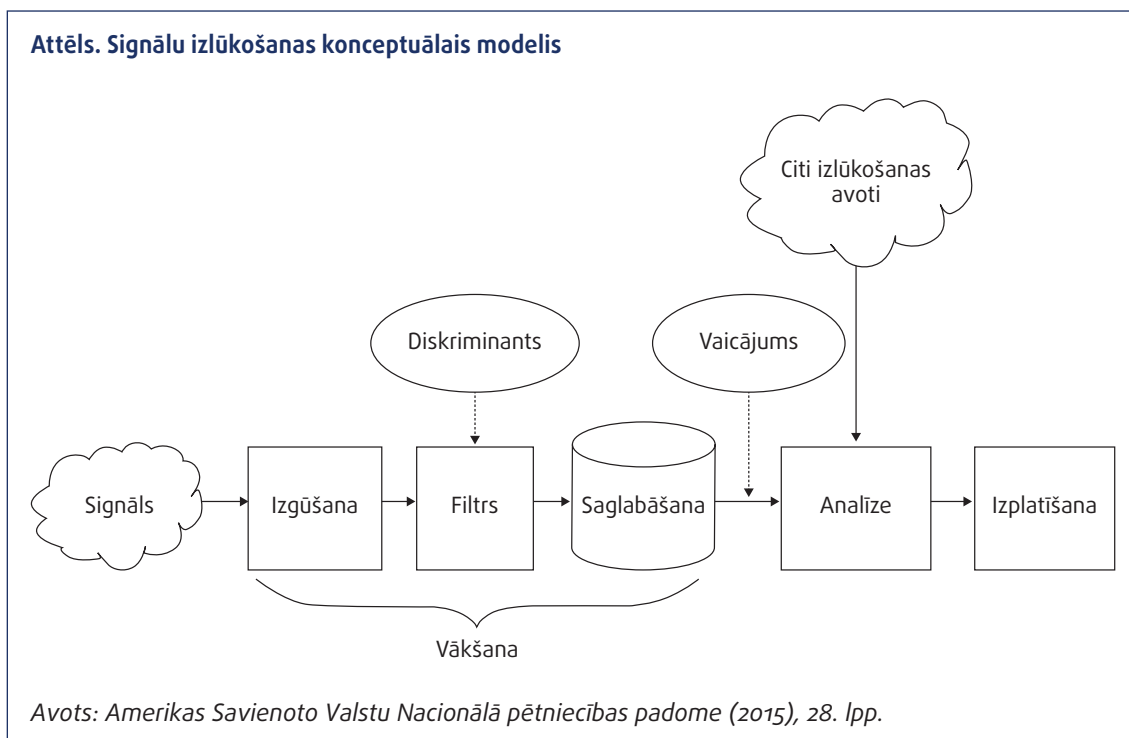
Attēls. Signālu izlūkošanas konceptuālais modelis

Citi izlūkošanas avoti

Diskriminants

Vaicājums

Signāls

Izgūšana

Filtrs

Saglabāšana

Analīze

Izplatīšana

Vākšana

Avots: Amerikas Savienoto Valstu Nacionālā pētniecības padome (2015), 28. lpp.